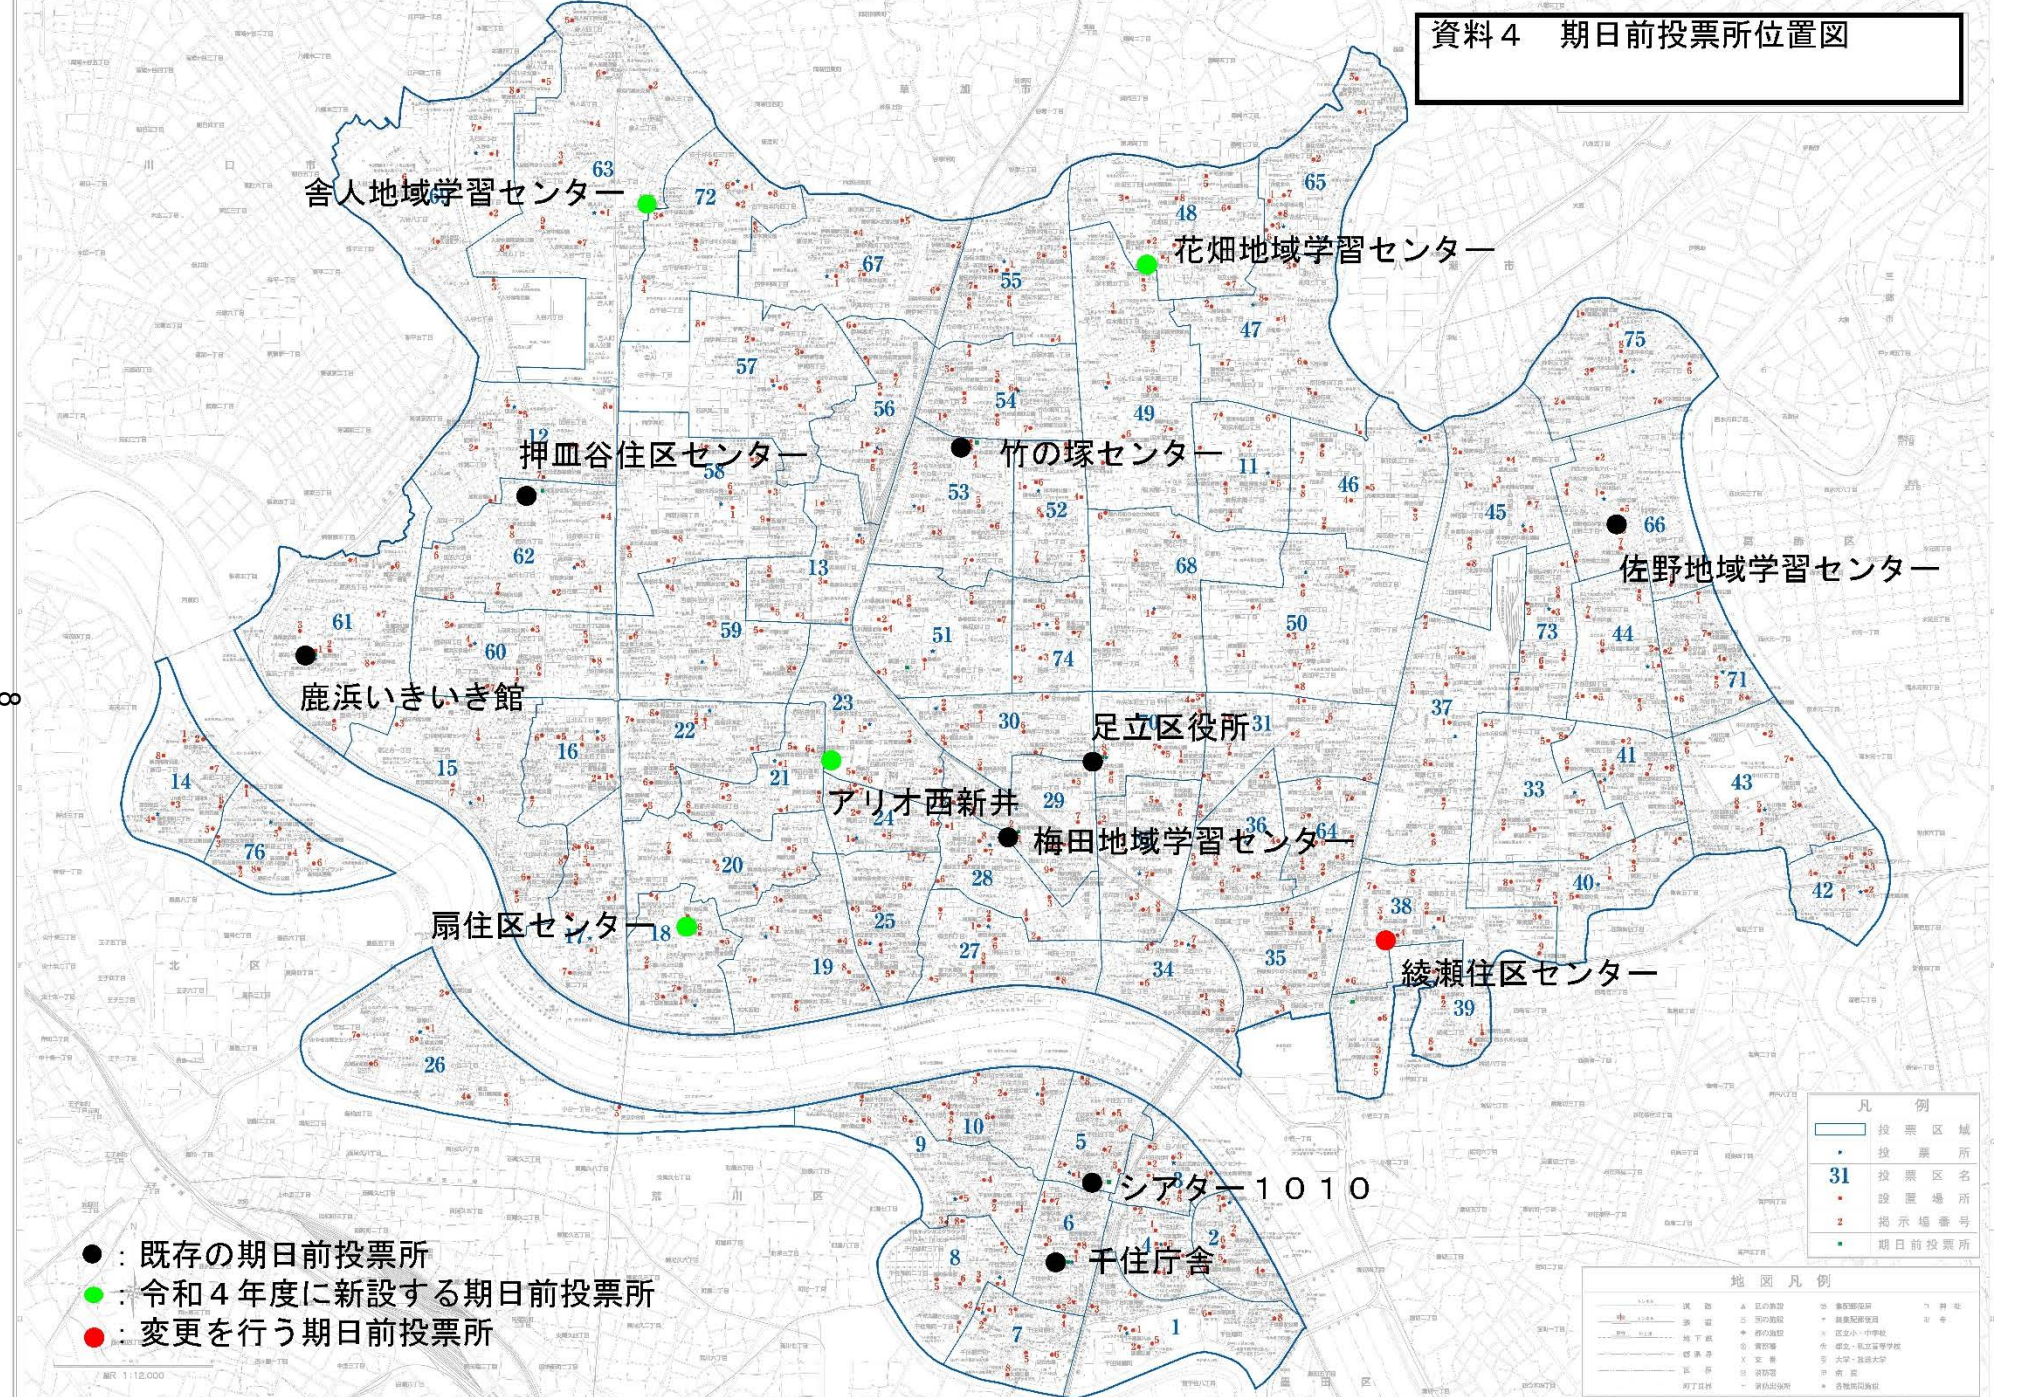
資料４　期日前投票所位置図

舎人地域学習センター
花畑地域学習センター
押皿谷住区センター
竹の塚センター
佐野地域学習センター
鹿浜いきいき館
足立区役所
アリオ西新井
梅田地域学習センター
扇住区センター
綾瀬住区センター
シアター１０１０
千住庁舎

63 72 65 48 67 55 47 75 57 56 54 49 12 58 11 46 53 52 45 66 62 13 68 61 60 59 51 74 50 73 44 71 23 30 31 37 22 16 15 21 29 41 14 24 36 64 33 43 76 20 28 40 42 18 25 17 38 19 27 34 35 39 26 10 9 5 6 8 2 7 1 3 4

凡例
投票区域
投票所
31 投票区名
設置場所
掲示場番号
期日前投票所

地図凡例

●：既存の期日前投票所
●：令和４年度に新設する期日前投票所
●：変更を行う期日前投票所